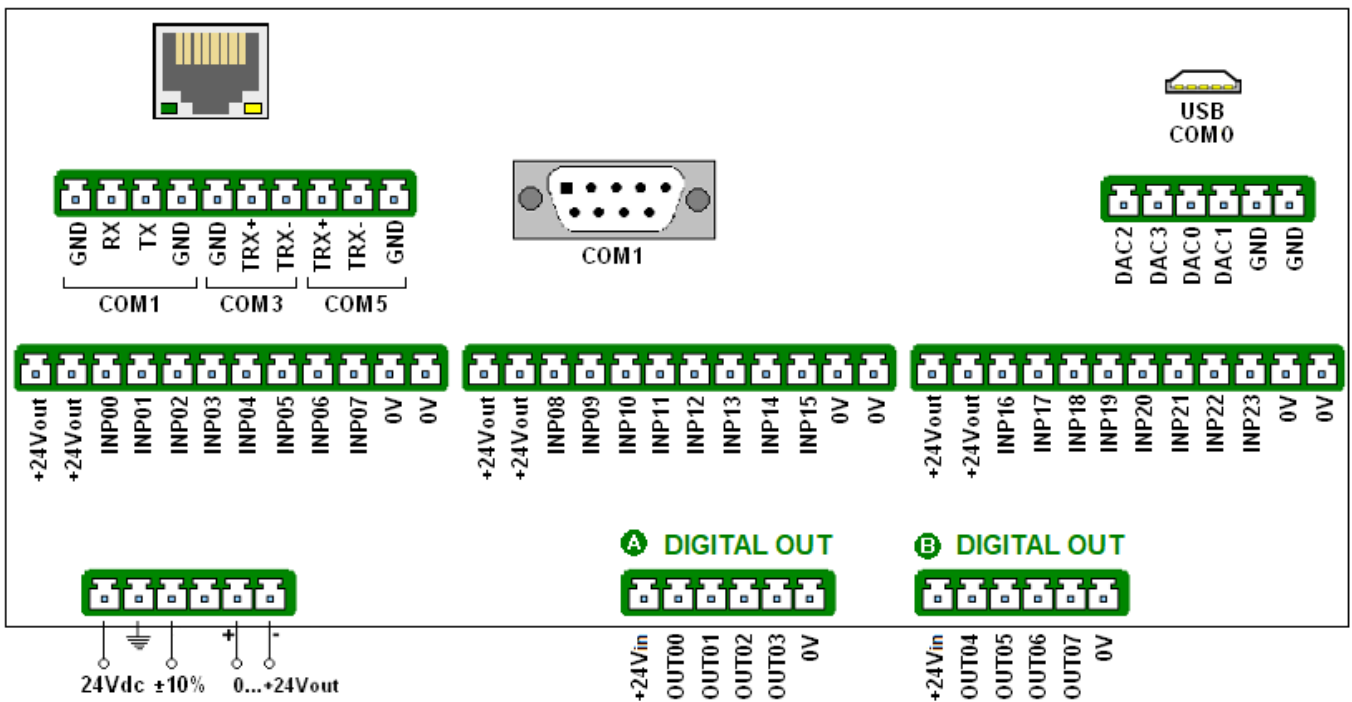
USB
COM0

GND RX TX GND GND TRX+ TRX- TRX+ TRX- GND
COM1 COM3 COM5

COM1

DAC2 DAC3 DAC0 DAC1 GND GND

+24Vout +24Vout INP00 INP01 INP02 INP03 INP04 INP05 INP06 INP07 0V 0V

+24Vout +24Vout INP08 INP09 INP10 INP11 INP12 INP13 INP14 INP15 0V 0V

+24Vout +24Vout INP16 INP17 INP18 INP19 INP20 INP21 INP22 INP23 0V 0V

A DIGITAL OUT

B DIGITAL OUT

+ -
24Vdc ±10% 0...+24Vout

+24Vin OUT00 OUT01 OUT02 OUT03 0V

+24Vin OUT04 OUT05 OUT06 OUT07 0V